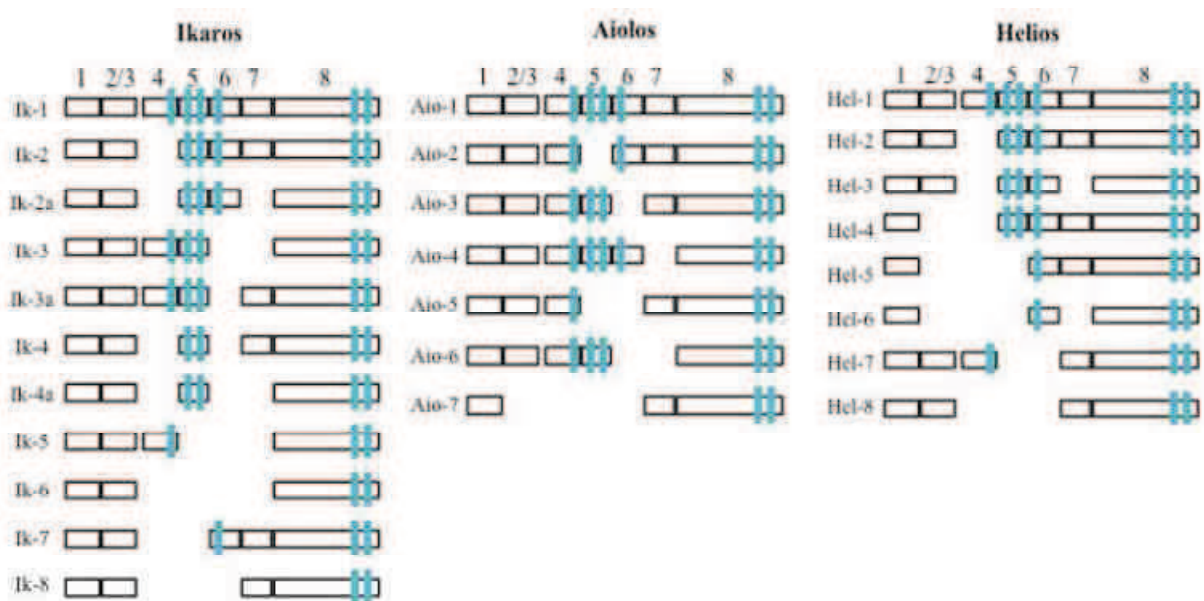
Ikaros

1 2/3 4 5 6 7 8

Ik-1
Ik-2
Ik-2a
Ik-3
Ik-3a
Ik-4
Ik-4a
Ik-5
Ik-6
Ik-7
Ik-8

Aiolos

1 2/3 4 5 6 7 8

Aio-1
Aio-2
Aio-3
Aio-4
Aio-5
Aio-6
Aio-7

Helios

1 2/3 4 5 6 7 8

Hel-1
Hel-2
Hel-3
Hel-4
Hel-5
Hel-6
Hel-7
Hel-8